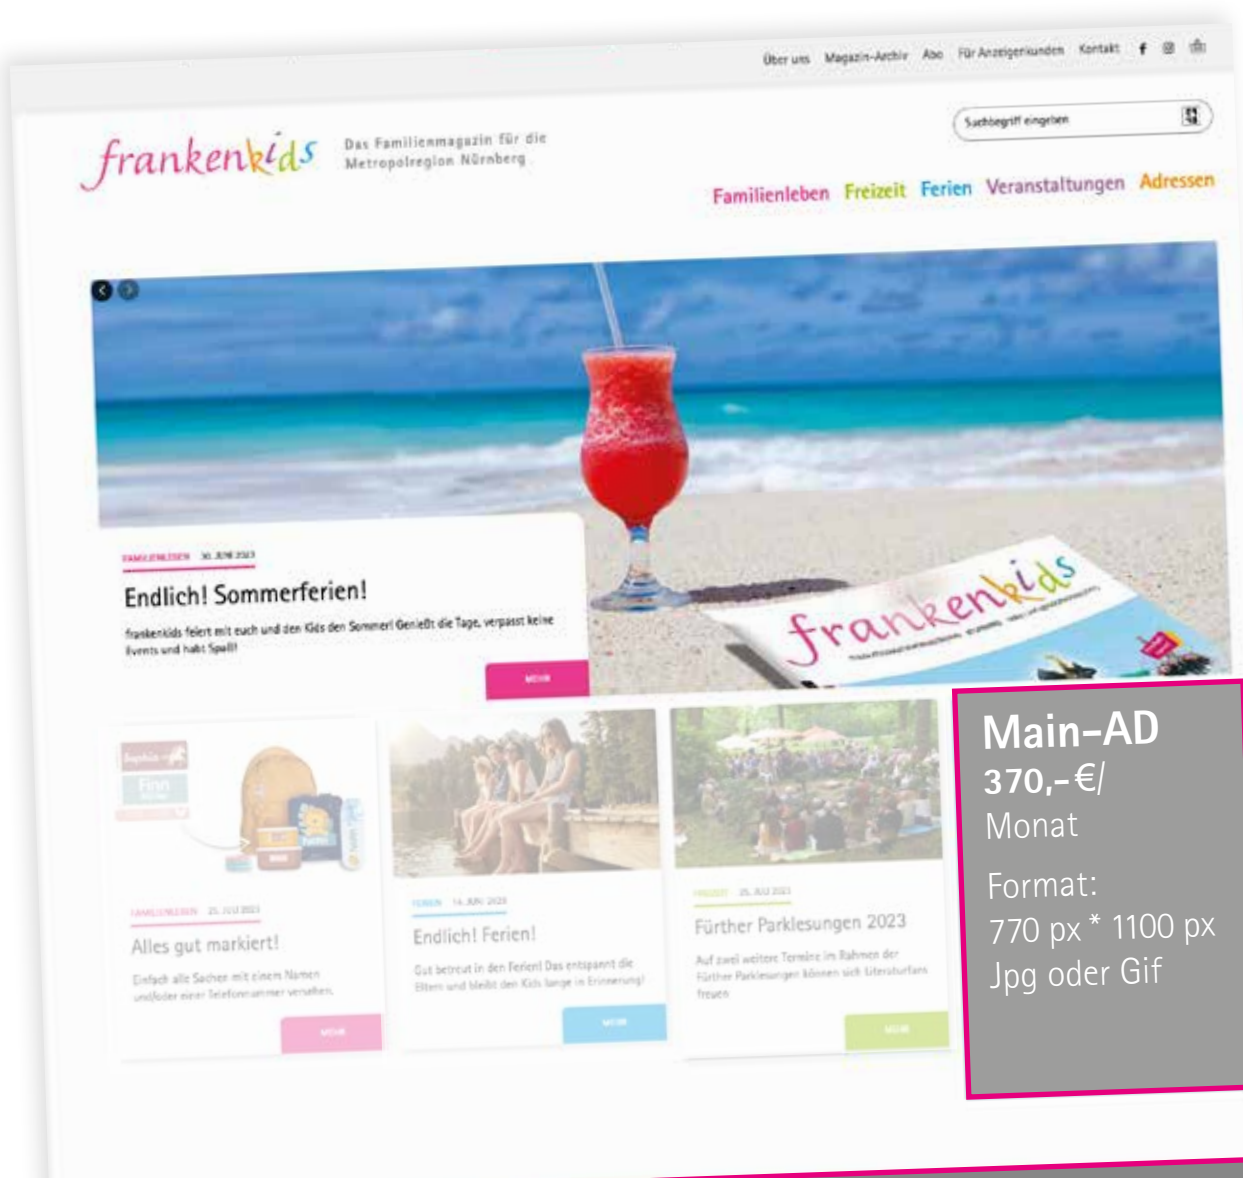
Über uns Magazin-Archiv Abo Für Anzeigenkunden Kontakt

Suchbegriff eingeben

frankenkids Das Familienmagazin für die Metropolregion Nürnberg

Familienleben Freizeit Ferien Veranstaltungen Adressen

FAMILIENLEBEN 30. JUNI 2023

Endlich! Sommerferien!

frankenkids feiert mit euch und den Kids den Sommer! Genießt die Tage, verpasst keine Events und habt Spaß!

MEHR

frankenkids

Main-AD
370,-€/
Monat
Format:
770 px * 1100 px
Jpg oder Gif

FAMILIENLEBEN 25. JULI 2023

Alles gut markiert!

Einfach alle Sachen mit einem Namen und/oder einer Telefonnummer versehen.

MEHR

FERIEN 14. JUNI 2023

Endlich! Ferien!

Gut betreut in den Ferien! Das entspannt die Eltern und bleibt den Kids lange in Erinnerung!

MEHR

FREIZEIT 25. JULI 2023

Fürther Parklesungen 2023

Auf zwei weitere Termine im Rahmen der Fürther Parklesungen können sich Literaturfans freuen

MEHR